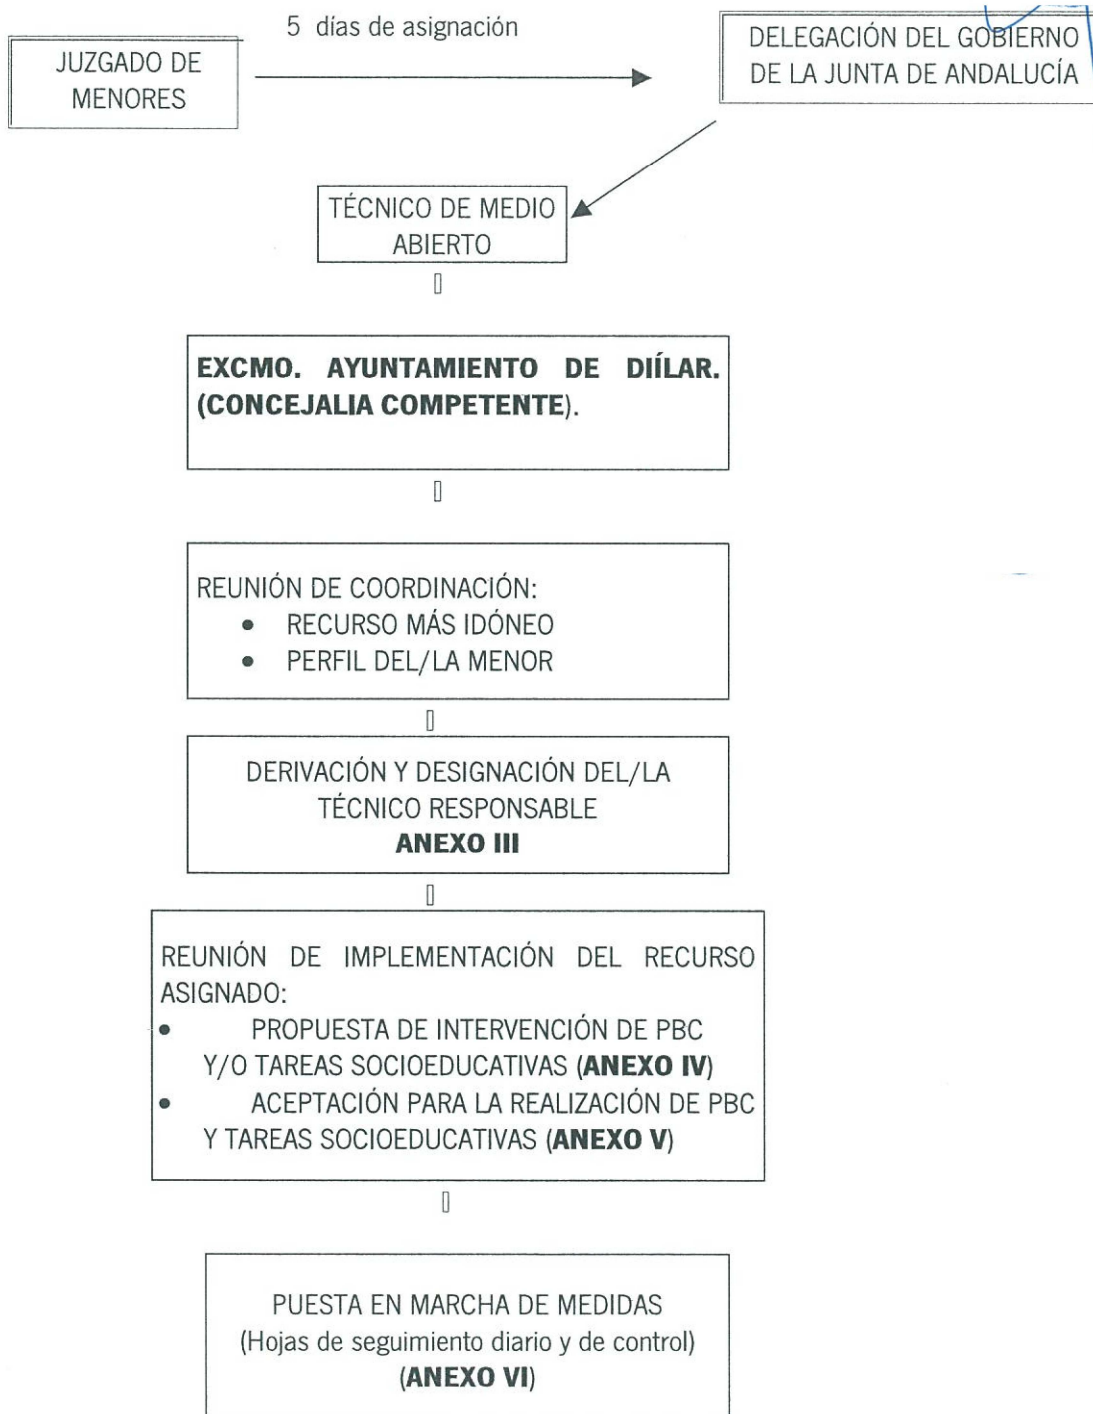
JUZGADO DE MENORES

5 días de asignación

DELEGACIÓN DEL GOBIERNO DE LA JUNTA DE ANDALUCÍA

TÉCNICO DE MEDIO ABIERTO

▯

**EXCMO. AYUNTAMIENTO DE DIÍLAR. (CONCEJALIA COMPETENTE**).

▯

REUNIÓN DE COORDINACIÓN:
- RECURSO MÁS IDÓNEO
- PERFIL DEL/LA MENOR

▯

DERIVACIÓN Y DESIGNACIÓN DEL/LA TÉCNICO RESPONSABLE
**ANEXO III**

▯

REUNIÓN DE IMPLEMENTACIÓN DEL RECURSO ASIGNADO:
- PROPUESTA DE INTERVENCIÓN DE PBC Y/O TAREAS SOCIOEDUCATIVAS (**ANEXO IV**)
- ACEPTACIÓN PARA LA REALIZACIÓN DE PBC Y TAREAS SOCIOEDUCATIVAS (**ANEXO V**)

▯

PUESTA EN MARCHA DE MEDIDAS
(Hojas de seguimiento diario y de control)
(**ANEXO VI**)